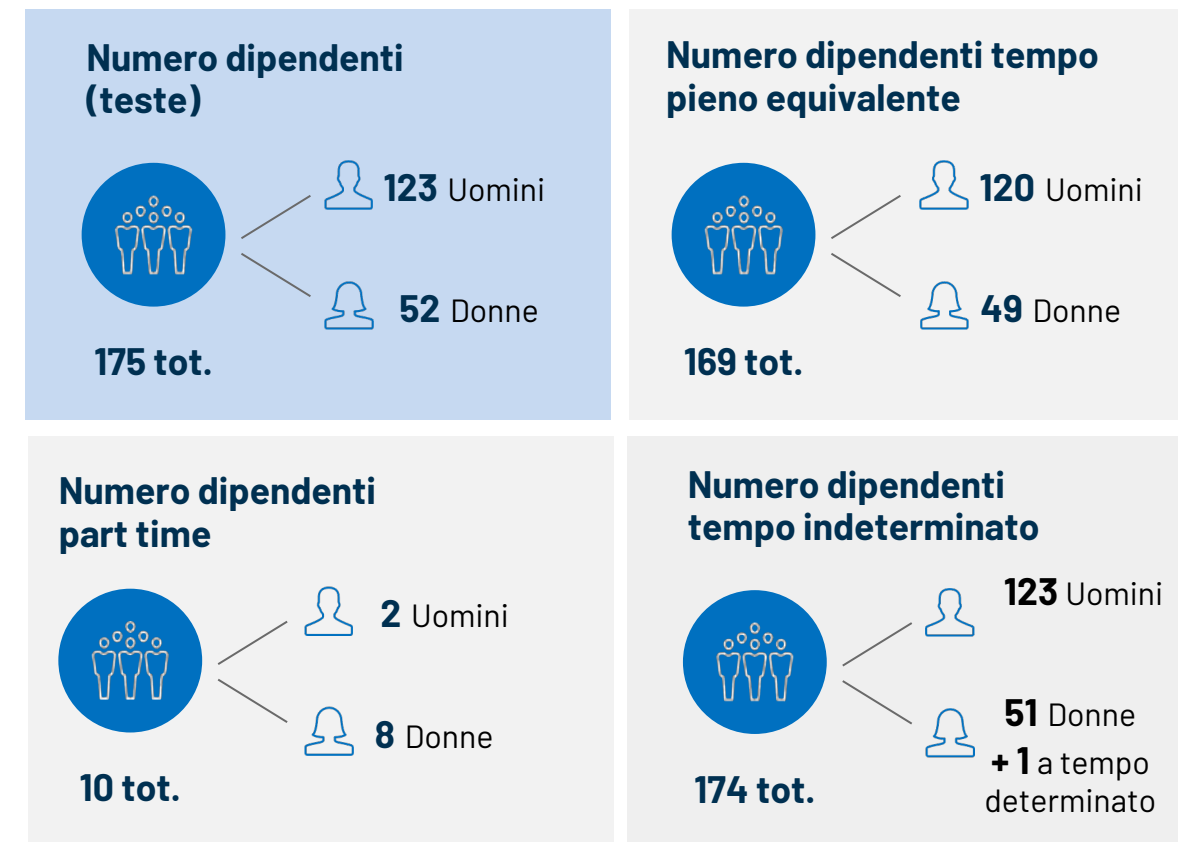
Numero dipendenti (teste)

123 Uomini

52 Donne

175 tot.

Numero dipendenti tempo pieno equivalente

120 Uomini

49 Donne

169 tot.

Numero dipendenti part time

2 Uomini

8 Donne

10 tot.

Numero dipendenti tempo indeterminato

123 Uomini

51 Donne

+ 1 a tempo determinato

174 tot.